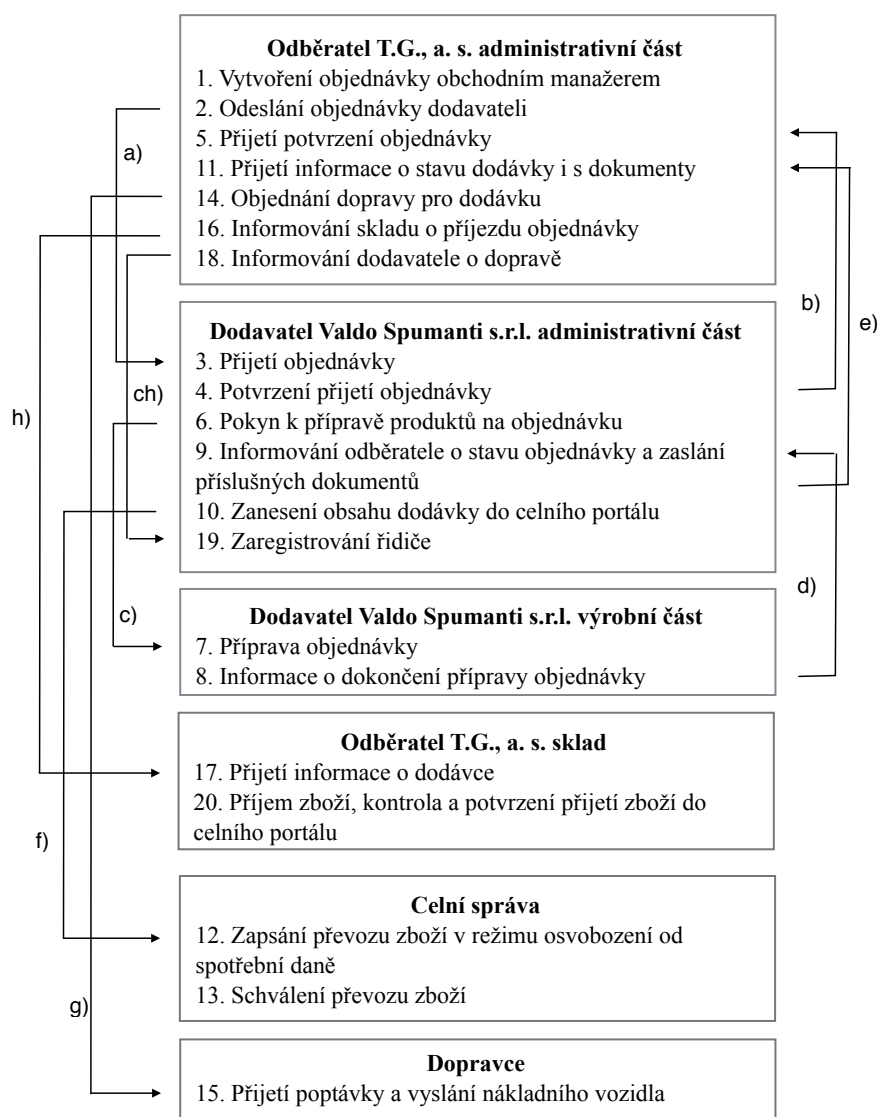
**Odběratel T.G., a. s. administrativní část**
1. Vytvoření objednávky obchodním manažerem
2. Odeslání objednávky dodavateli
5. Přijetí potvrzení objednávky
11. Přijetí informace o stavu dodávky i s dokumenty
14. Objednání dopravy pro dodávku
16. Informování skladu o příjezdu objednávky
18. Informování dodavatele o dopravě

**Dodavatel Valdo Spumanti s.r.l. administrativní část**
3. Přijetí objednávky
4. Potvrzení přijetí objednávky
6. Pokyn k přípravě produktů na objednávku
9. Informování odběratele o stavu objednávky a zaslání příslušných dokumentů
10. Zanesení obsahu dodávky do celního portálu
19. Zaregistrování řidiče

**Dodavatel Valdo Spumanti s.r.l. výrobní část**
7. Příprava objednávky
8. Informace o dokončení přípravy objednávky

**Odběratel T.G., a. s. sklad**
17. Přijetí informace o dodávce
20. Příjem zboží, kontrola a potvrzení přijetí zboží do celního portálu

**Celní správa**
12. Zapsání převozu zboží v režimu osvobození od spotřební daně
13. Schválení převozu zboží

**Dopravce**
15. Přijetí poptávky a vyslání nákladního vozidla

a)
b)
e)
ch)
h)
d)
c)
f)
g)